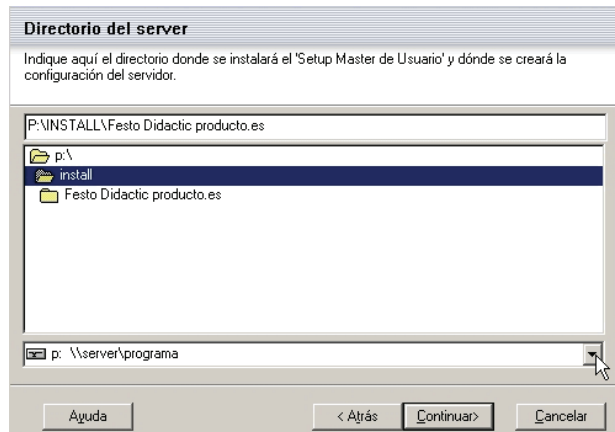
Directorio del server

Indique aquí el directorio donde se instalará el 'Setup Master de Usuario' y dónde se creará la configuración del servidor.

P:\INSTALL\Festo Didactic producto.es

p:\
install
Festo Didactic producto.es

p: \\server\programa

Ayuda

< Atrás

Continuar>

Cancelar